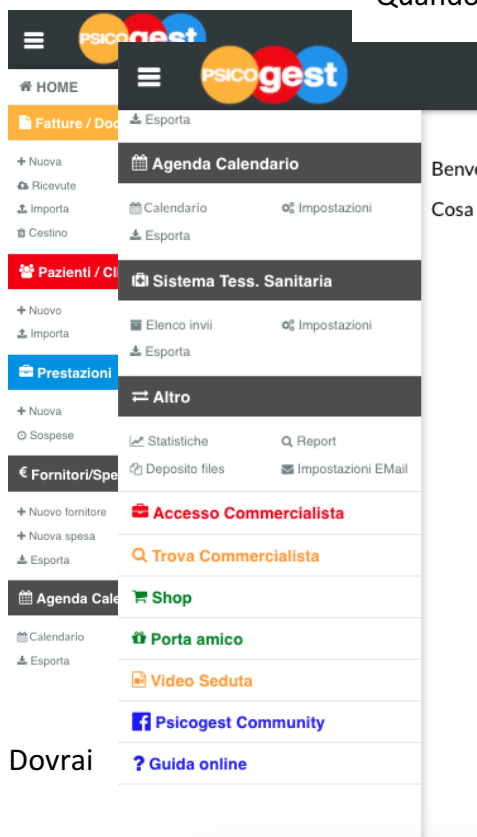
Quando

PSICOgest

HOME

Fatture / Doc

+ Nuova
Ricevute
Importa
Cestino

Pazienti / Cl

+ Nuovo
Importa

Prestazioni

+ Nuova
Sospese

€ Fornitori/Spe

+ Nuovo fornitore
+ Nuova spesa
Esporta

Agenda Cale

Calendario
Esporta

Dovrai

PSICOgest

Esporta

Agenda Calendario

Calendario
Impostazioni
Esporta

Sistema Tess. Sanitaria

Elenco invii
Impostazioni
Esporta

Altro

Statistiche
Report
Deposito files
Impostazioni EMail

Accesso Commercialista

Trova Commercialista

Shop

Porta amico

Video Seduta

Psicogest Community

? Guida online

Benve

Cosa